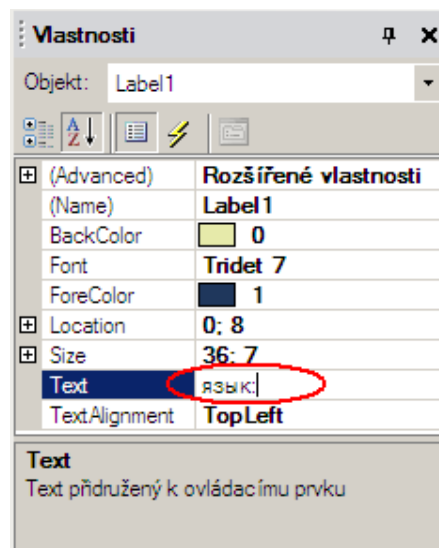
Vlastnosti

Objekt: Label1

| | |
|---|---|
| ⊞ (Advanced) | Rozšířené vlastnosti |
| (Name) | Label1 |
| BackColor | 0 |
| Font | Tridet 7 |
| ForeColor | 1 |
| ⊞ Location | 0; 8 |
| ⊞ Size | 36; 7 |
| Text | язык: |
| TextAlignment | TopLeft |

Text
Text přidružený k ovládacímu prvku